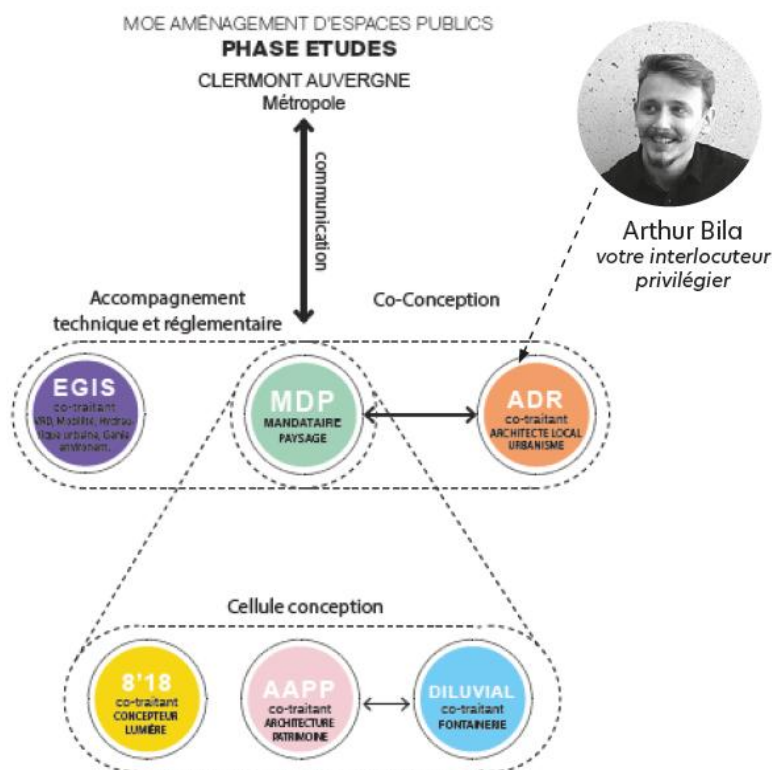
MOE AMÉNAGEMENT D'ESPACES PUBLICS
PHASE ETUDES
CLERMONT AUVERGNE
Métropole

communication

Arthur Bila
votre interlocuteur privilégier

Accompagnement technique et réglementaire

Co-Conception

EGIS
co-traitant
VRD, Mobilité, Hydraulique urbaine, Genie environnem.

MDP
MANDATAIRE PAYSAGE

ADR
co-traitant
ARCHITECTE LOCAL URBANISME

Cellule conception

8'18
co-traitant
CONCEPTEUR LUMIÈRE

AAPP
co-traitant
ARCHITECTURE PATRIMOINE

DILUVIAL
co-traitant
FONTAINERIE